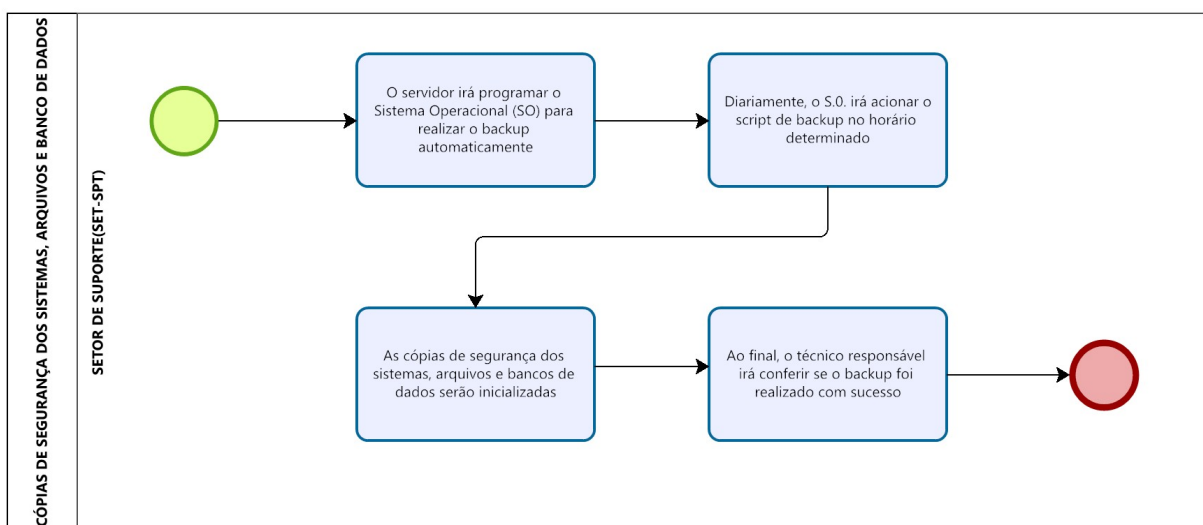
CÓPIAS DE SEGURANÇA DOS SISTEMAS, ARQUIVOS E BANCO DE DADOS

SETOR DE SUPORTE(SET-SPT)

O servidor irá programar o Sistema Operacional (SO) para realizar o backup automaticamente

Diariamente, o S.0. irá acionar o script de backup no horário determinado

As cópias de segurança dos sistemas, arquivos e bancos de dados serão inicializadas

Ao final, o técnico responsável irá conferir se o backup foi realizado com sucesso